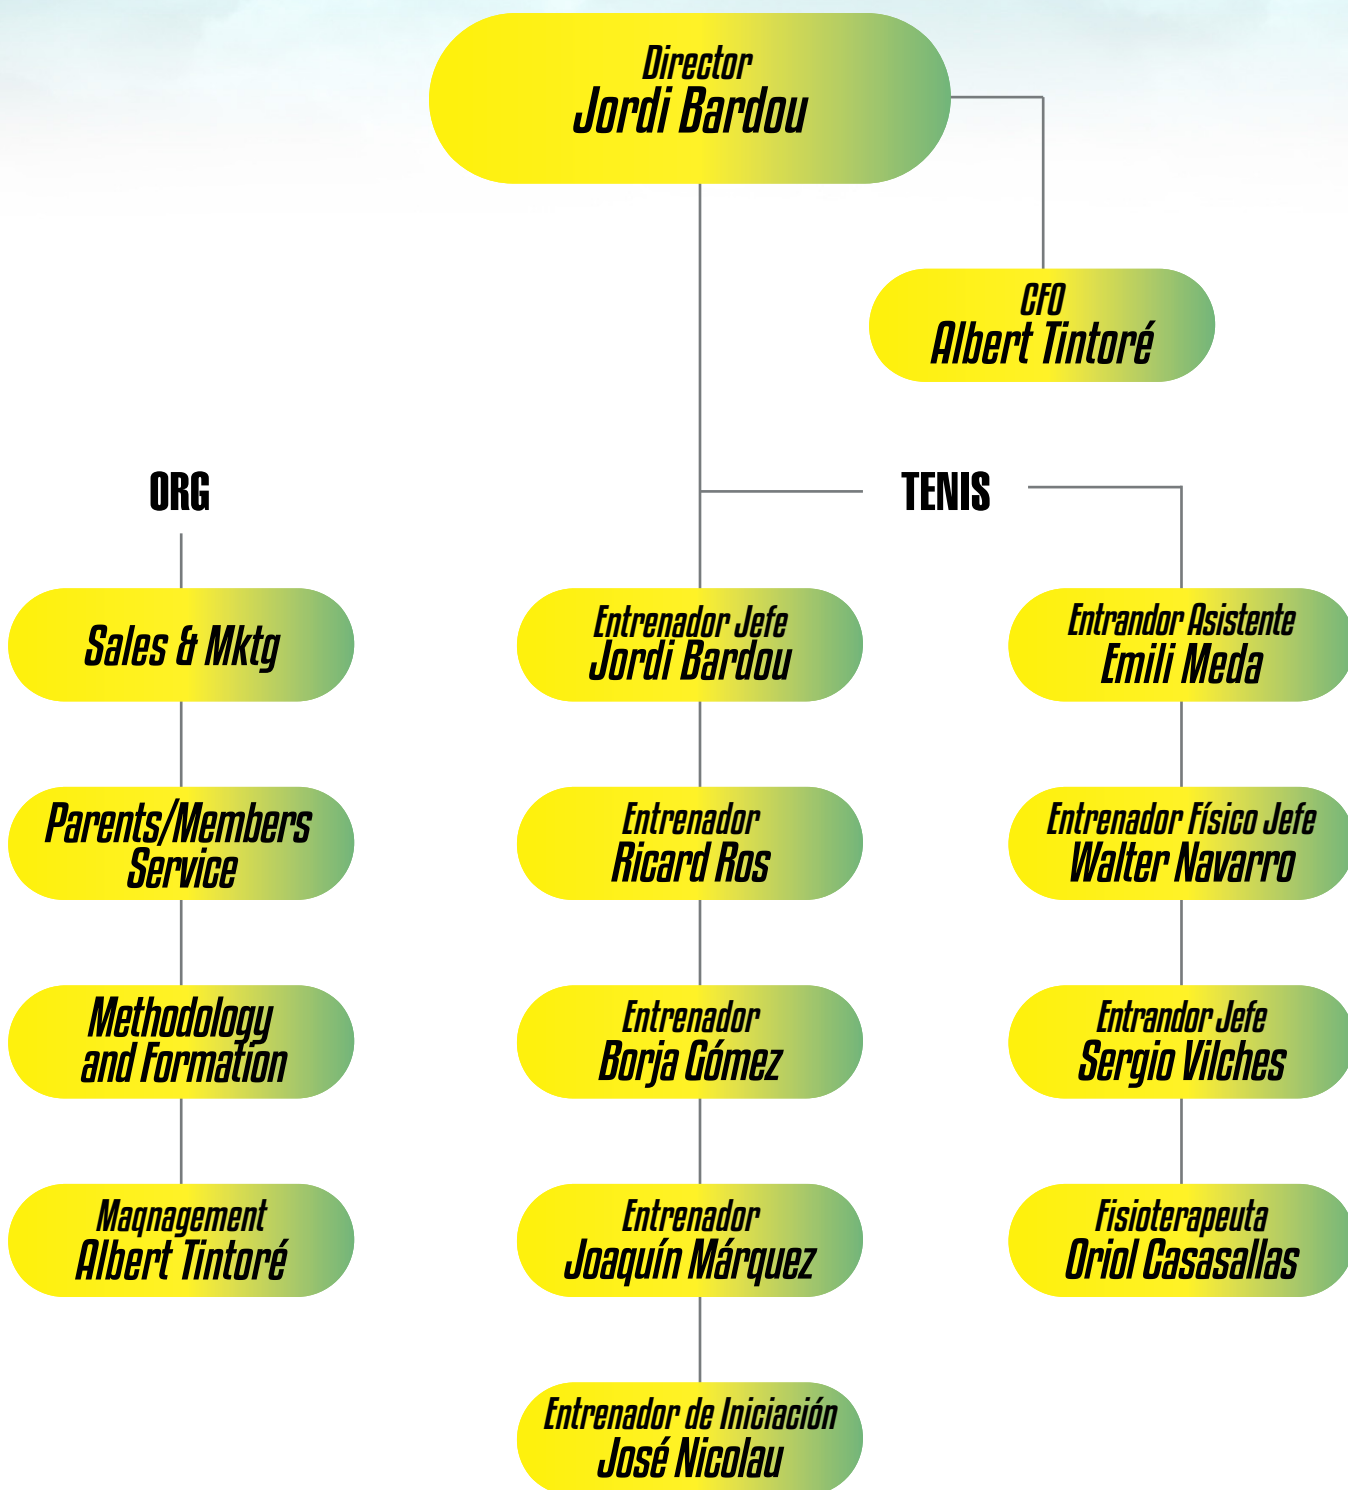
Director
Jordi Bardou

CFO
Albert Tintoré

ORG

TENIS

Sales & Mktg

Parents/Members Service

Methodology and Formation

Maqnagement
Albert Tintoré

Entrenador Jefe
Jordi Bardou

Entrenador
Ricard Ros

Entrenador
Borja Gómez

Entrenador
Joaquín Márquez

Entrenador de Iniciación
José Nicolau

Entrandor Asistente
Emili Meda

Entrenador Físico Jefe
Walter Navarro

Entrandor Jefe
Sergio Vilches

Fisioterapeuta
Oriol Casasallas